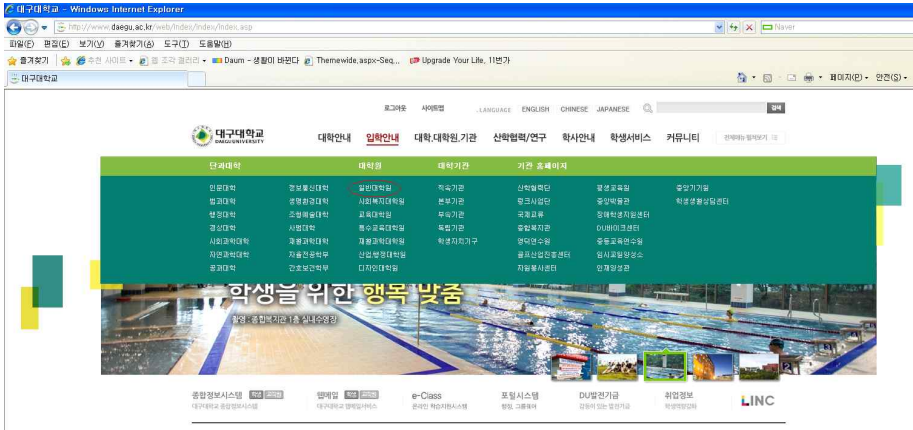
대구대학교 - Windows Internet Explorer

http://www.daegu.ac.kr/web/index/index.asp

Naver

파일(F) 편집(E) 보기(V) 즐겨찾기(A) 도구(T) 도움말(H)

즐겨찾기 추천 사이트 ▾ 웹 조각 갤러리 ▾ Daum - 생활이 바뀐다 Themewide.aspx-Seq... Upgrade Your Life, 11번가

대구대학교

페이지(P) ▾ 안전(S) ▾

로그아웃 사이트맵 LANGUAGE ENGLISH CHINESE JAPANESE 검색

대구대학교 DAEGU UNIVERSITY

대학안내 입학안내 대학,대학원,기관 산학협력/연구 학사안내 학생서비스 커뮤니티

전체메뉴 펼쳐보기

단과대학 대학원 대학기관 기관 홈페이지

인문대학 정보통신대학 일반대학원 직속기관 산학협력단 평생교육원 중앙기기실
법과대학 생명환경대학 사회복지대학원 본부기관 링크사업단 중앙박물관 학생생활상담센터
행정대학 조형예술대학 교육대학원 부속기관 국제교류 장애학생지원센터
경상대학 사범대학 특수교육대학원 독립기관 종합복지관 DU바이크센터
사회과학대학 재활과학대학 재활과학대학원 학생자치기구 영덕연수원 중등교육연수원
자연과학대학 자율전공학부 산업.행정대학원 글로벌산업협력센터 임시교원양성소
공과대학 간호보건학부 디자인대학원 자원봉사센터 인재양성관

학생을 위한 행복 맞춤

촬영 : 종합복지관 1층 실내수영장

종합정보시스템 대구대학교 종합정보시스템
웹메일 대구대학교 웹메일서비스
e-Class 온라인 학습지원시스템
포털시스템 방침, 그룹웨어
DU발전기금 감동이 있는 발전기금
취업정보 학생취업정보
LINC